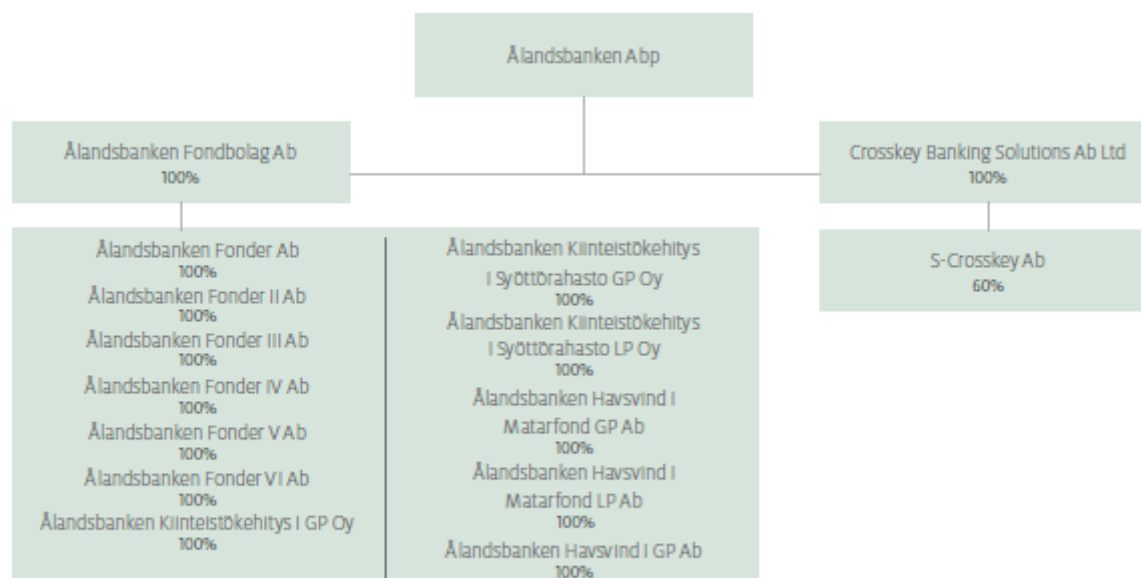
Ålandsbanken Abp

Ålandsbanken Fondbolag Ab
100%

Crosskey Banking Solutions Ab Ltd
100%

Ålandsbanken Fonder Ab
100%
Ålandsbanken Fonder II Ab
100%
Ålandsbanken Fonder III Ab
100%
Ålandsbanken Fonder IV Ab
100%
Ålandsbanken Fonder V Ab
100%
Ålandsbanken Fonder VI Ab
100%
Ålandsbanken Kiinteistökehitys I GP Oy
100%

Ålandsbanken Kiinteistökehitys I Syöttörahasto GP Oy
100%
Ålandsbanken Kiinteistökehitys I Syöttörahasto LP Oy
100%
Ålandsbanken Havsvind I Matarfond GP Ab
100%
Ålandsbanken Havsvind I Matarfond LP Ab
100%
Ålandsbanken Havsvind I GP Ab
100%

S-Crosskey Ab
60%